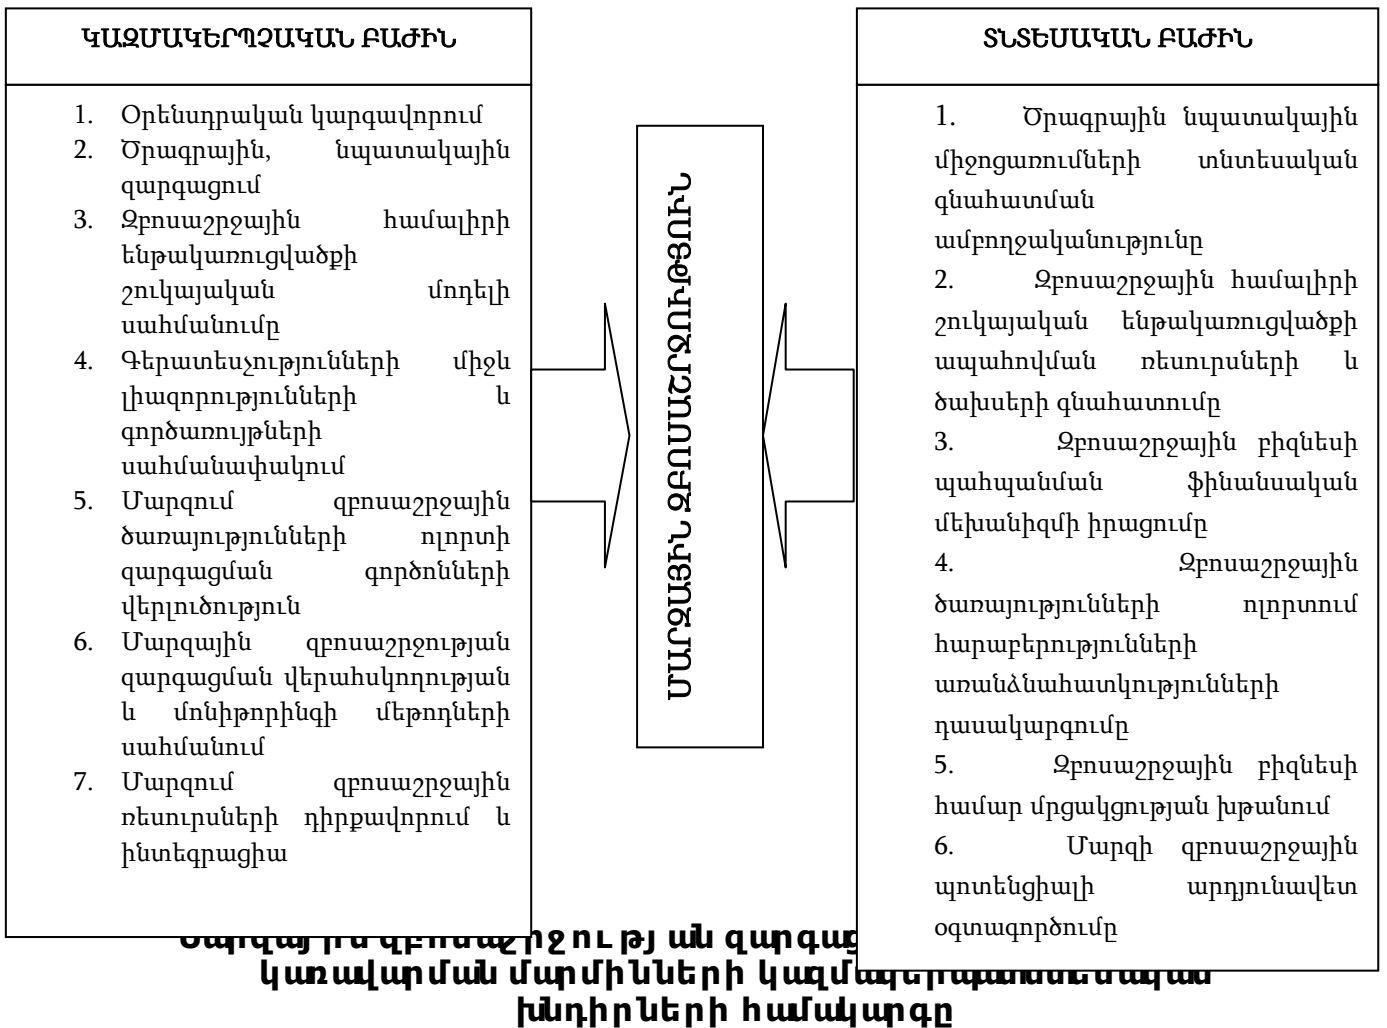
ԿԱԶՄԱԿԵՐՊՉԱԿԱՆ ԲԱԺԻՆ

1. Օրենսդրական կարգավորում
2. Ծրագրային, նպատակային զարգացում
3. Զբոսաշրջային համալիրի ենթակառուցվածքի շուկայական մոդելի սահմանումը
4. Գերատեսչությունների միջև լիազորությունների և գործառույթների սահմանափակում
5. Մարզում զբոսաշրջային ծառայությունների ոլորտի զարգացման գործոնների վերլուծություն
6. Մարզային զբոսաշրջության զարգացման վերահսկողության և մոնիթորինգի մեթոդների սահմանում
7. Մարզում զբոսաշրջային ռեսուրսների դիրքավորում և ինտեգրացիա

ՄԱՐԶԱՅԻՆ ԶԲՈՍԱՇՐՋՈՒԹՅՈՒՆ

ՏՆՏԵՍԱԿԱՆ ԲԱԺԻՆ

1. Ծրագրային նպատակային միջոցառումների տնտեսական գնահատման ամբողջականությունը
2. Զբոսաշրջային համալիրի շուկայական ենթակառուցվածքի ապահովման ռեսուրսների և ծախսերի գնահատումը
3. Զբոսաշրջային բիզնեսի պահպանման ֆինանսական մեխանիզմի իրացումը
4. Զբոսաշրջային ծառայությունների ոլորտում հարաբերությունների առանձնահատկությունների դասակարգումը
5. Զբոսաշրջային բիզնեսի համար մրցակցության խթանում
6. Մարզի զբոսաշրջային պոտենցիալի արդյունավետ օգտագործումը

Մարզային զբոսաշրջության զարգ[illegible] կառավարման մարմինների կազմա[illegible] խնդիրների համակարգը